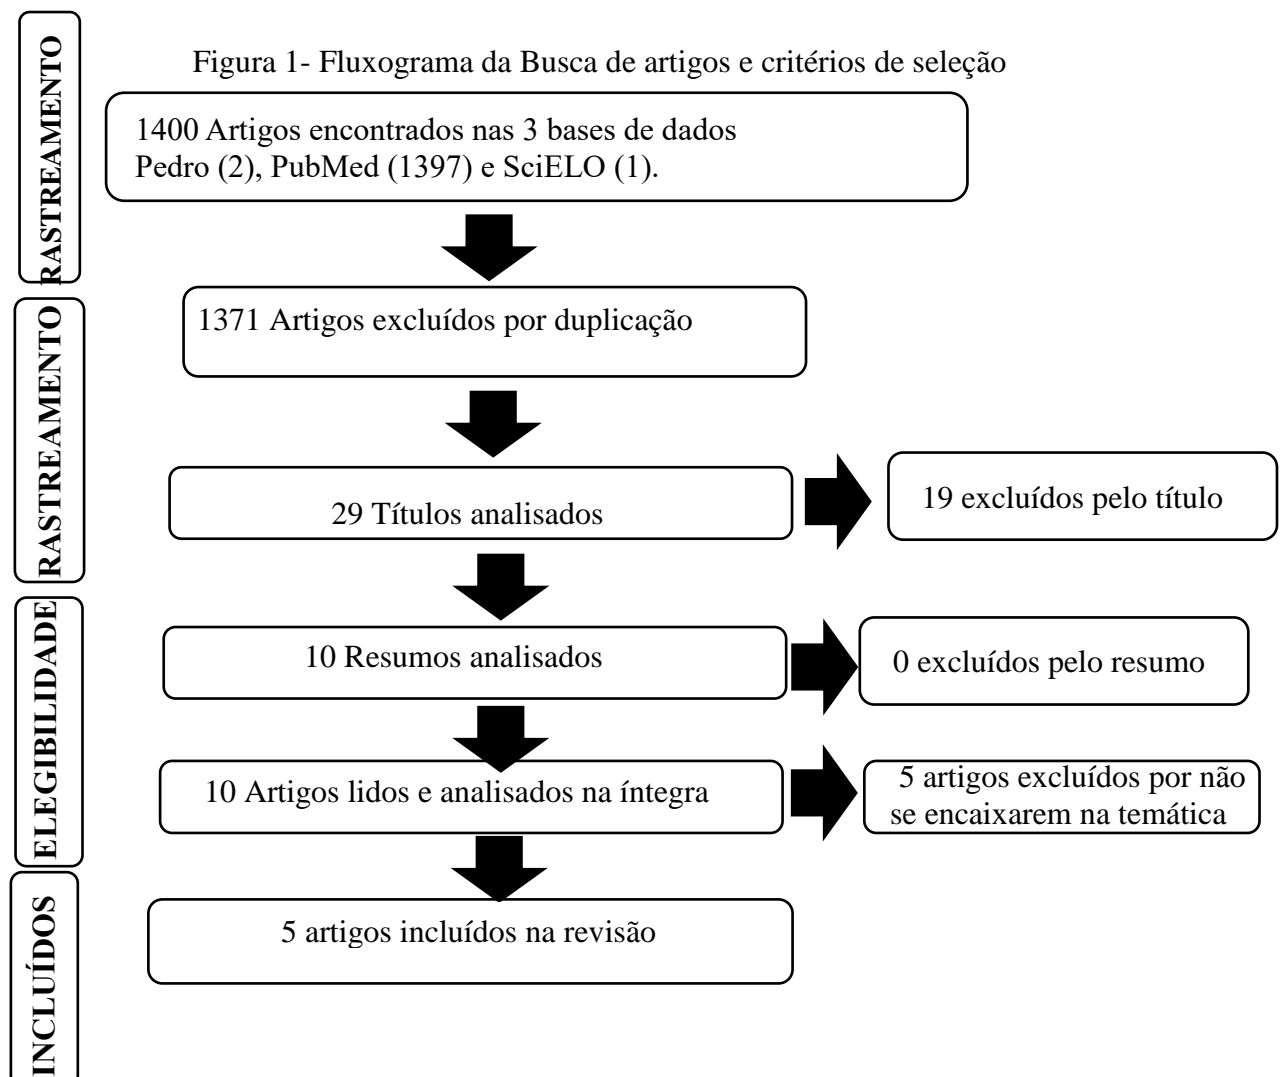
RASTREAMENTO

Figura 1- Fluxograma da Busca de artigos e critérios de seleção

1400 Artigos encontrados nas 3 bases de dados Pedro (2), PubMed (1397) e SciELO (1).

RASTREAMENTO

1371 Artigos excluídos por duplicação

29 Títulos analisados

19 excluídos pelo título

ELEGIBILIDADE

10 Resumos analisados

0 excluídos pelo resumo

10 Artigos lidos e analisados na íntegra

5 artigos excluídos por não se encaixarem na temática

INCLUÍDOS

5 artigos incluídos na revisão